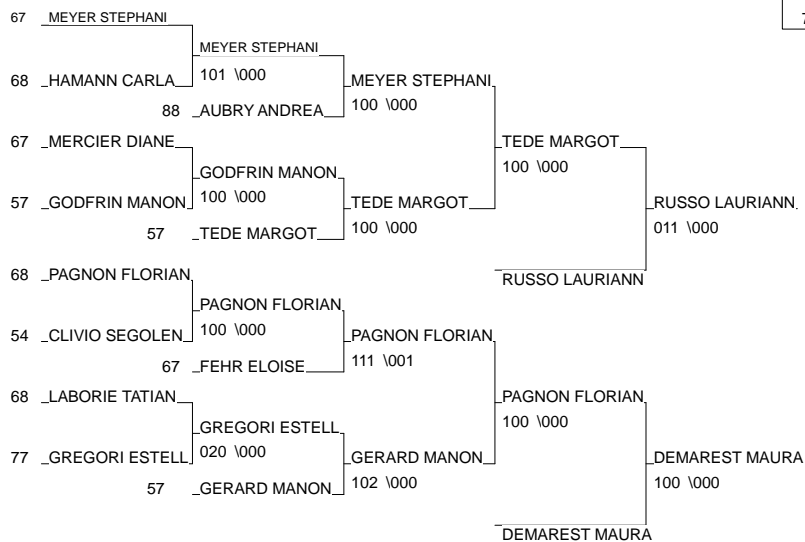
67 MEYER STEPHANI

MEYER STEPHANI

68 HAMANN CARLA 101 \000

88 AUBRY ANDREA

MEYER STEPHANI
100 \000

67 MERCIER DIANE

GODFRIN MANON

57 GODFRIN MANON 100 \000

57 TEDE MARGOT

TEDE MARGOT
100 \000

TEDE MARGOT
100 \000

RUSSO LAURIANN

RUSSO LAURIANN
011 \000

68 PAGNON FLORIAN

PAGNON FLORIAN

54 CLIVIO SEGOLEN 100 \000

67 FEHR ELOISE

PAGNON FLORIAN
111 \001

68 LABORIE TATIAN

GREGORI ESTELL

77 GREGORI ESTELL 020 \000

57 GERARD MANON

GERARD MANON
102 \000

PAGNON FLORIAN
100 \000

DEMAREST MAURA

DEMAREST MAURA
100 \000

7